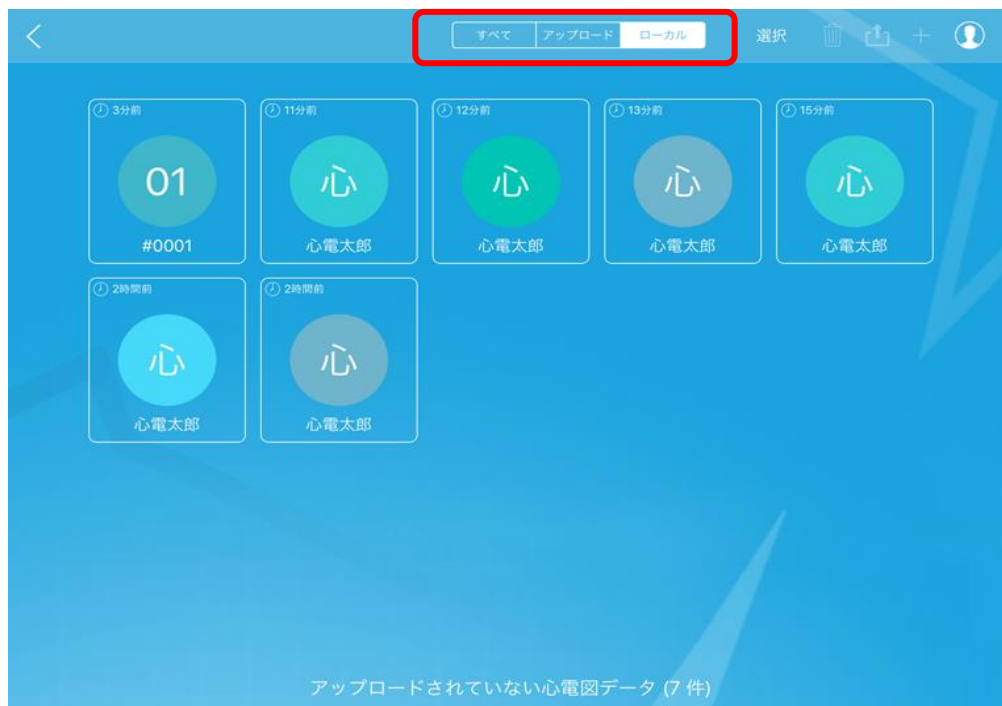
すべて アップロード ローカル

選択

3分前
01
#0001

11分前
心
心電太郎

12分前
心
心電太郎

13分前
心
心電太郎

15分前
心
心電太郎

2時間前
心
心電太郎

2時間前
心
心電太郎

アップロードされていない心電図データ (7 件)